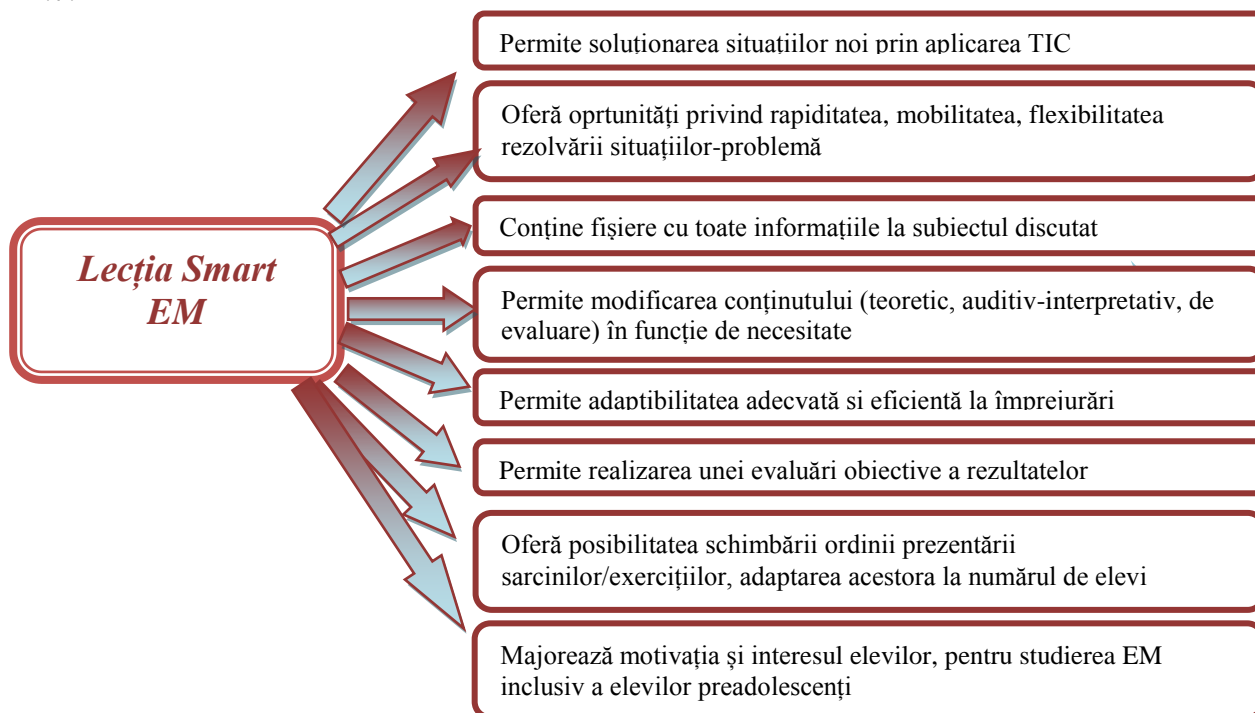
Lecția Smart EM

Permite soluționarea situațiilor noi prin aplicarea TIC

Oferă oprtunități privind rapiditatea, mobilitatea, flexibilitatea rezolvării situațiilor-problemă

Conține fișiere cu toate informațiile la subiectul discutat

Permite modificarea conținutului (teoretic, auditiv-interpretativ, de evaluare) în funcție de necesitate

Permite adaptibilitatea adecvată și eficientă la împrejurări

Permite realizarea unei evaluări obiective a rezultatelor

Oferă posibilitatea schimbării ordinii prezentării sarcinilor/exercițiilor, adaptarea acestora la numărul de elevi

Majorează motivația și interesul elevilor, pentru studierea EM inclusiv a elevilor preadolescenți